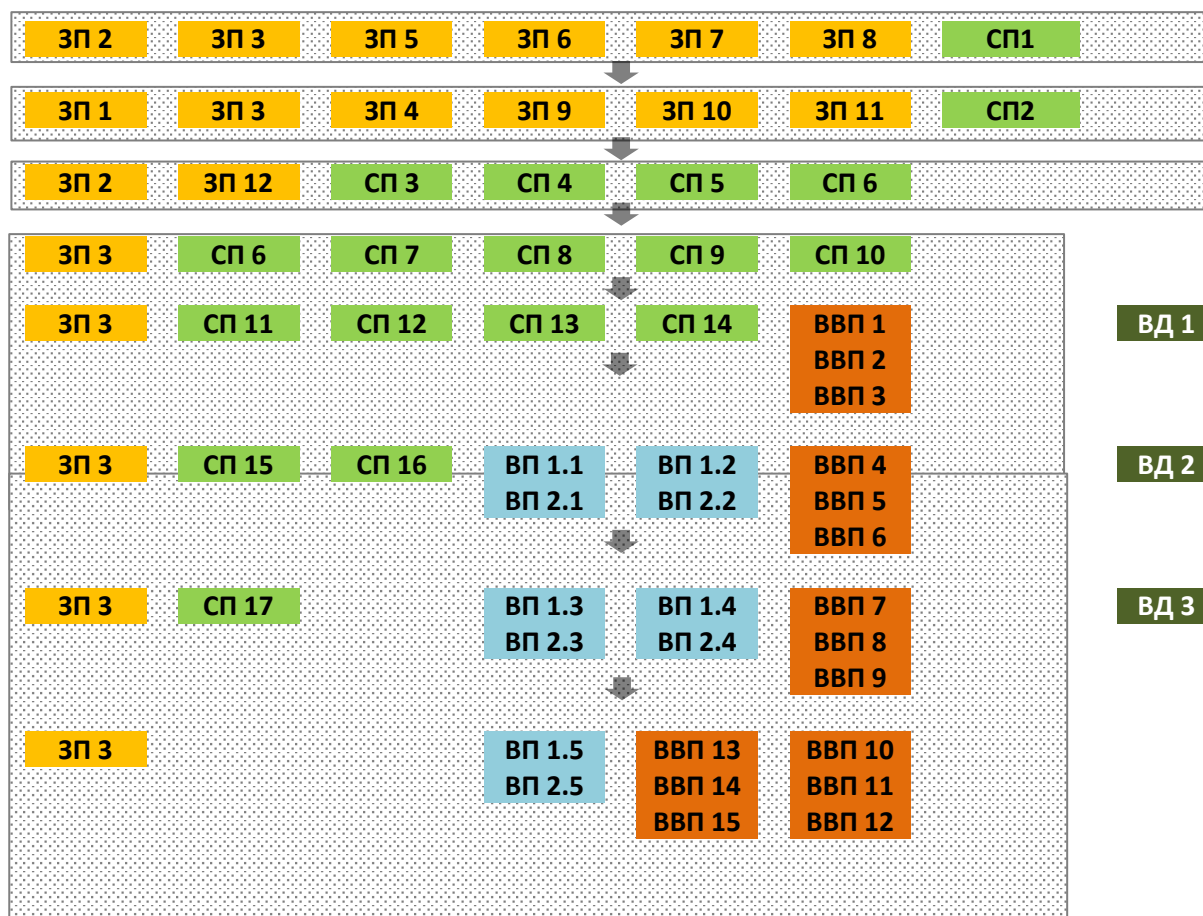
ЗП 2 ЗП 3 ЗП 5 ЗП 6 ЗП 7 ЗП 8 СП1

ЗП 1 ЗП 3 ЗП 4 ЗП 9 ЗП 10 ЗП 11 СП2

ЗП 2 ЗП 12 СП 3 СП 4 СП 5 СП 6

ЗП 3 СП 6 СП 7 СП 8 СП 9 СП 10

ЗП 3 СП 11 СП 12 СП 13 СП 14 ВВП 1 ВВП 2 ВВП 3

ВД 1

ЗП 3 СП 15 СП 16 ВП 1.1 ВП 2.1 ВП 1.2 ВП 2.2 ВВП 4 ВВП 5 ВВП 6

ВД 2

ЗП 3 СП 17 ВП 1.3 ВП 2.3 ВП 1.4 ВП 2.4 ВВП 7 ВВП 8 ВВП 9

ВД 3

ЗП 3 ВП 1.5 ВП 2.5 ВВП 13 ВВП 14 ВВП 15 ВВП 10 ВВП 11 ВВП 12